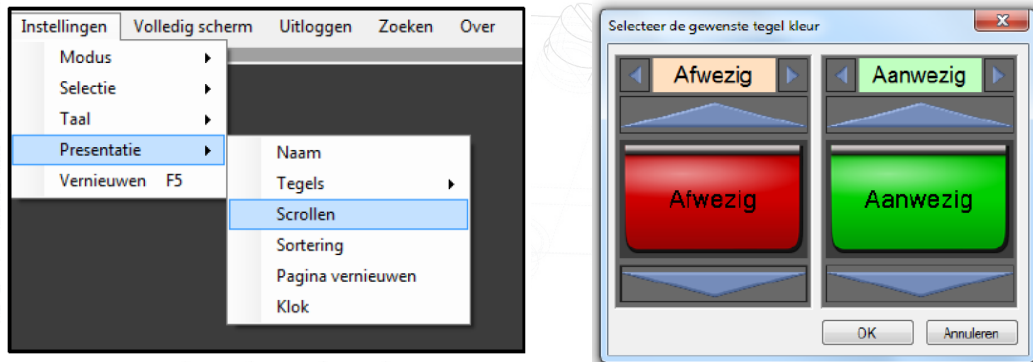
Instellingen Volledig scherm Uitloggen Zoeken Over

Modus
Selectie
Taal
Presentatie
Vernieuwen F5

Naam
Tegels
Scrollen
Sortering
Pagina vernieuwen
Klok

Selecteer de gewenste tegel kleur

Afwezig
Aanwezig

Afwezig
Aanwezig

OK
Annuleren